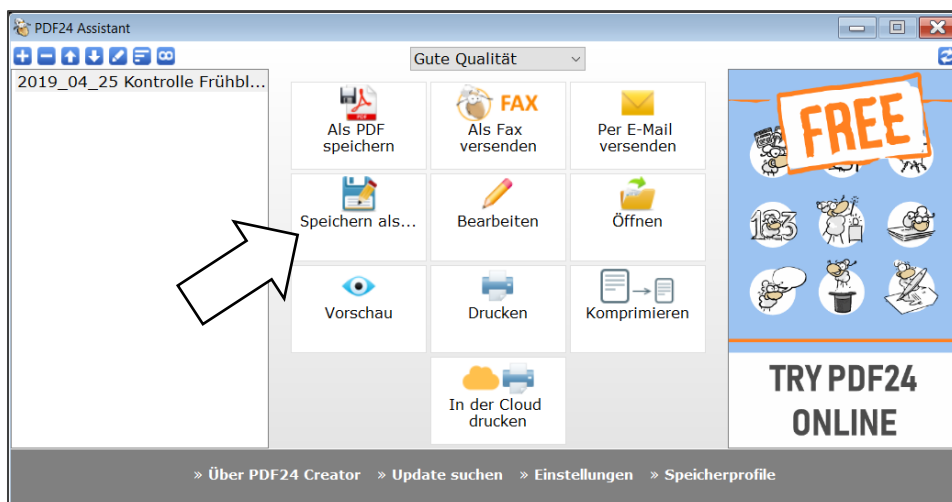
PDF24 Assistant

Gute Qualität

2019_04_25 Kontrolle Frühbl...

PDF

Als PDF speichern

FAX

Als Fax versenden

Per E-Mail versenden

Speichern als...

Bearbeiten

Öffnen

Vorschau

Drucken

Komprimieren

In der Cloud drucken

FREE

123

TRY PDF24 ONLINE

» Über PDF24 Creator » Update suchen » Einstellungen » Speicherprofile